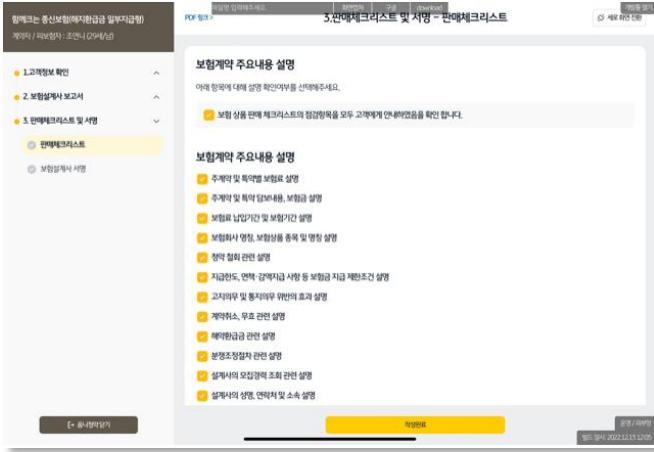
함께크는 종신보험(해지환급금 일부지급형)
계약자 / 피보험자 : 조연니 (29세/남)

1.고객정보 확인
2. 보험설계사 보고서
3. 판매체크리스트 및 서명
판매체크리스트
보험설계사 서명

PDF 링크 >
3.판매체크리스트 및 서명 - 판매체크리스트
새로 화면 전환

보험계약 주요내용 설명

아래 항목에 대해 설명 확인여부를 선택해주세요.

보험 상품 판매 체크리스트의 점검항목을 모두 고객에게 안내하였음을 확인 합니다.

보험계약 주요내용 설명

주계약 및 특약별 보험료 설명
주계약 및 특약 담보내용, 보험금 설명
보험료 납입기간 및 보험기간 설명
보험회사 명칭, 보험상품 종목 및 명칭 설명
청약 철회 관련 설명
지급한도, 면책·감액지급 사항 등 보험금 지급 제한조건 설명
고지의무 및 통지의무 위반의 효과 설명
계약취소, 무효 관련 설명
해약환급금 관련 설명
분쟁조정절차 관련 설명
설계사의 모집경력 조회 관련 설명
설계사의 성명, 연락처 및 소속 설명

작성완료

빌드 일시: 2022.12.13 12:05